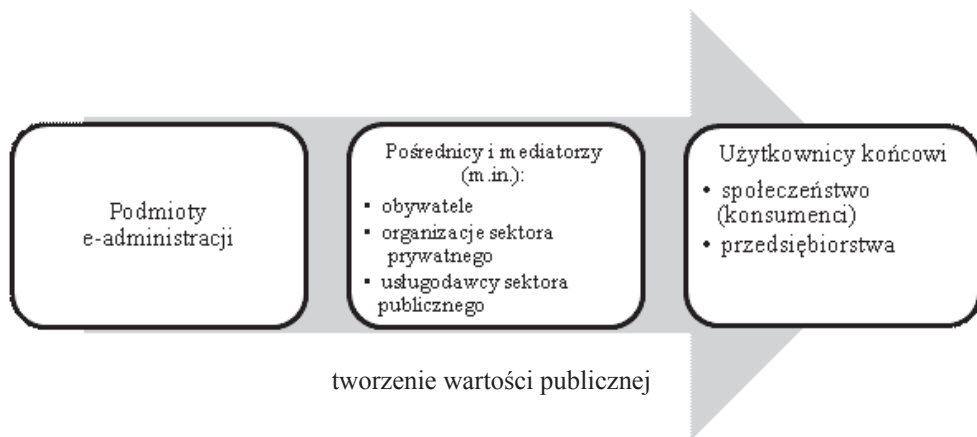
Podmioty e-administracji

Pośrednicy i mediatorzy (m.in.):
- obywatele
- organizacje sektora prywatnego
- usługodawcy sektora publicznego

Użytkownicy końcowi
- społeczeństwo (konsumenci)
- przedsiębiorstwa

tworzenie wartości publicznej